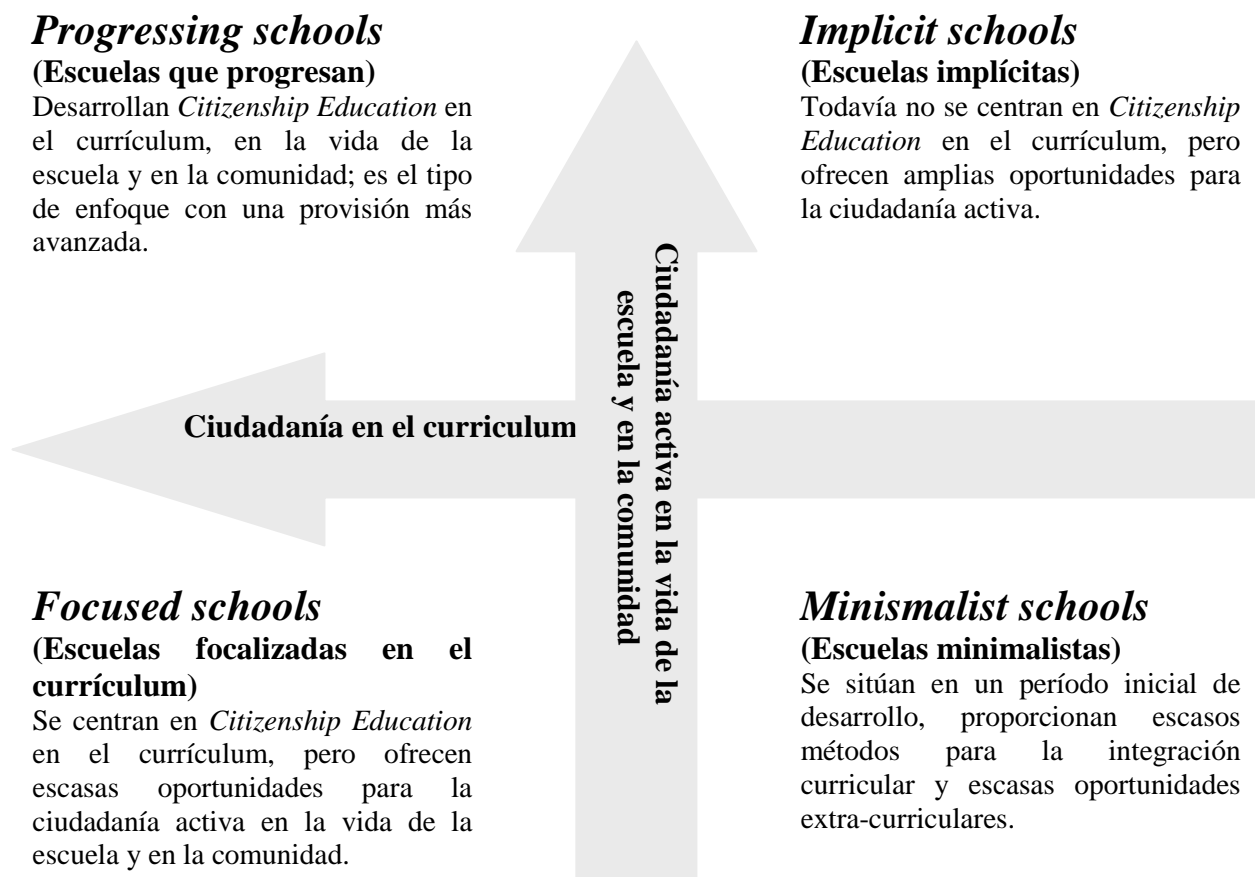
*Progressing schools*
**(Escuelas que progresan)**
Desarrollan *Citizenship Education* en el currículum, en la vida de la escuela y en la comunidad; es el tipo de enfoque con una provisión más avanzada.

*Implicit schools*
**(Escuelas implícitas)**
Todavía no se centran en *Citizenship Education* en el currículum, pero ofrecen amplias oportunidades para la ciudadanía activa.

**Ciudadanía activa en la vida de la escuela y en la comunidad**

**Ciudadanía en el curriculum**

*Focused schools*
**(Escuelas focalizadas en el currículum)**
Se centran en *Citizenship Education* en el currículum, pero ofrecen escasas oportunidades para la ciudadanía activa en la vida de la escuela y en la comunidad.

*Minismalist schools*
**(Escuelas minimalistas)**
Se sitúan en un período inicial de desarrollo, proporcionan escasos métodos para la integración curricular y escasas oportunidades extra-curriculares.